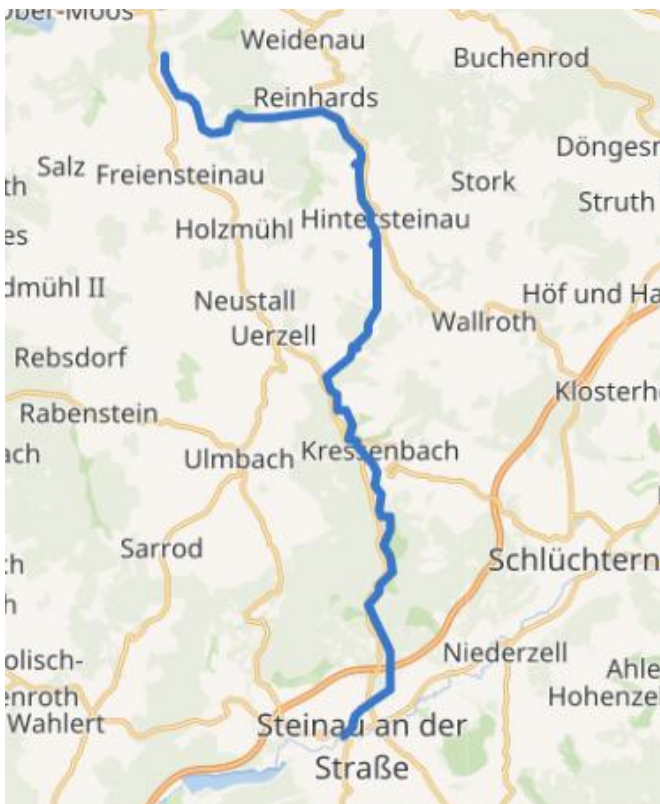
ber-Moos
Weidenau
Buchenrod
Reinhards
Salz
Freiensteinau
Döngesm
th
Stork
Struth
Holzmühl
Hintersteinau
es
dmühl II
Neustall
Höf und Ha
Uerzell
Wallroth
Rebsdorf
Klosterh
Rabenstein
ach
Ulmbach
Kressenbach
Sarrod
Schlüchtern
th
h
olisch-
Niederzell
Ahle
enroth
Hohenze
Wahlert
Steinau an der Straße